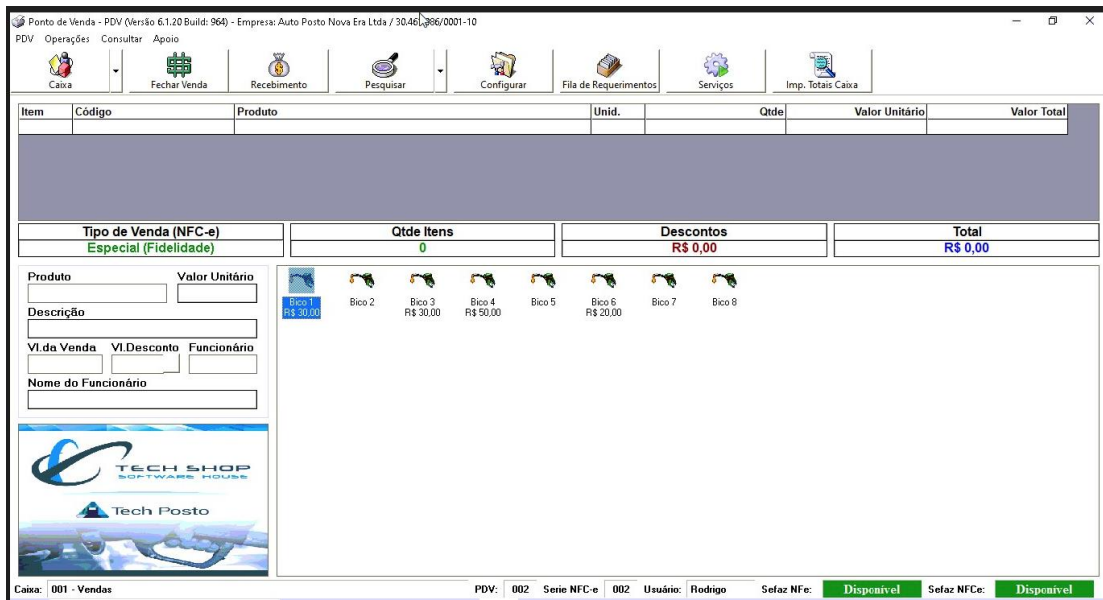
Ponto de Venda - PDV (Versão 6.1.20 Build: 964) - Empresa: Auto Posto Nova Era Ltda / 30.46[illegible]86/0001-10

PDV Operações Consultar Apoio

Caixa Fechar Venda Recebimento Pesquisar Configurar Fila de Requerimentos Serviços Imp. Totais Caixa

| Item | Código | Produto | Unid. | Qtde | Valor Unitário | Valor Total |
|---|---|---|---|---|---|---|
| | | | | | | |

Tipo de Venda (NFC-e)
Especial (Fidelidade)

Qtde Itens
0

Descontos
R$ 0,00

Total
R$ 0,00

Produto
Valor Unitário
Descrição
Vl.da Venda
Vl.Desconto
Funcionário
Nome do Funcionário

Bico 1 R$ 30,00
Bico 2
Bico 3 R$ 30,00
Bico 4 R$ 50,00
Bico 5
Bico 6 R$ 20,00
Bico 7
Bico 8

TECH SHOP SOFTWARE HOUSE
Tech Posto

Caixa: 001 - Vendas PDV: 002 Serie NFC-e 002 Usuário: Rodrigo Sefaz NFe: Disponível Sefaz NFCe: Disponível